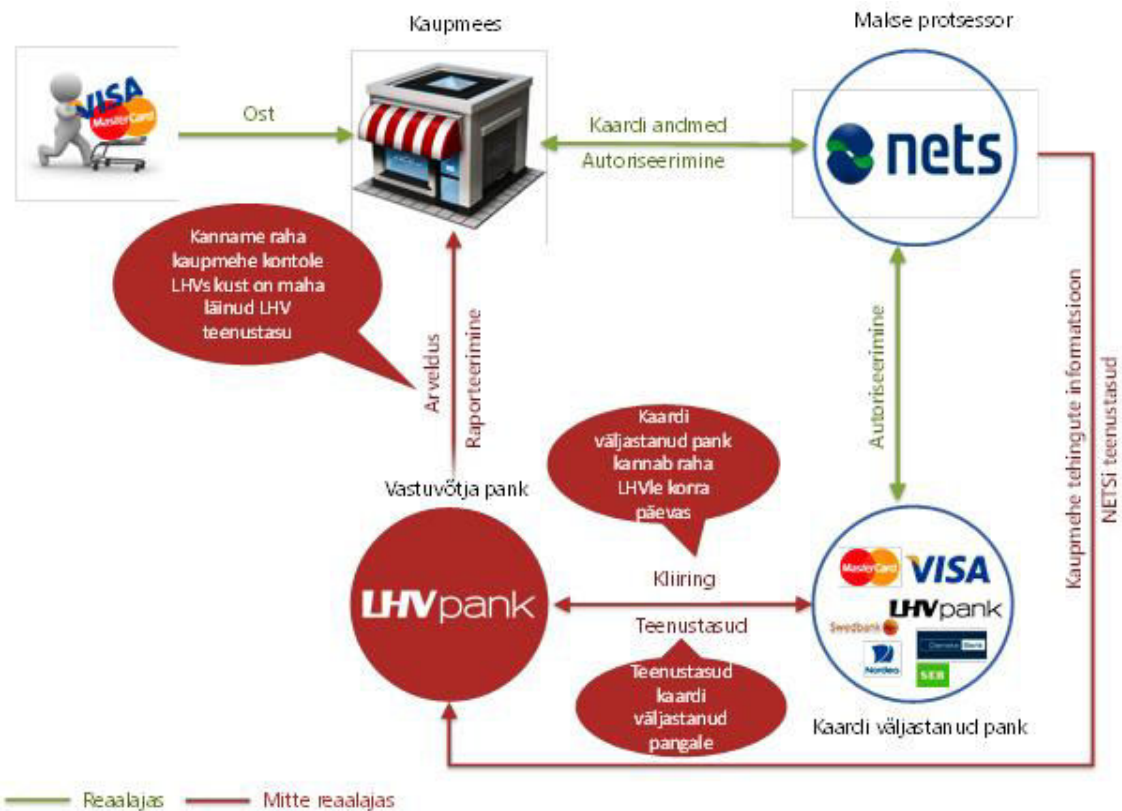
Kaupmees

Makse protsessor

VISA
MasterCard

Ost

Kaardi andmed

Autoriseerimine

nets

Kanname raha kaupmehe kontole LHVs kust on maha läinud LHV teenustasu

Arveldus

Raporteerimine

Autoriseerimine

Kaupmehe tehingute informatsioon

NETSi teenustasud

Kaardi väljastanud pank kannab raha LHVle korra päevas

Vastuvõtja pank

LHVpank

Kliiring

Teenustasud

MasterCard

VISA

LHVpank

Swedbank

Danske Bank

Nordea

SEB

Teenustasud kaardi väljastanud pangale

Kaardi väljastanud pank

Reaalajas

Mitte reaalajas